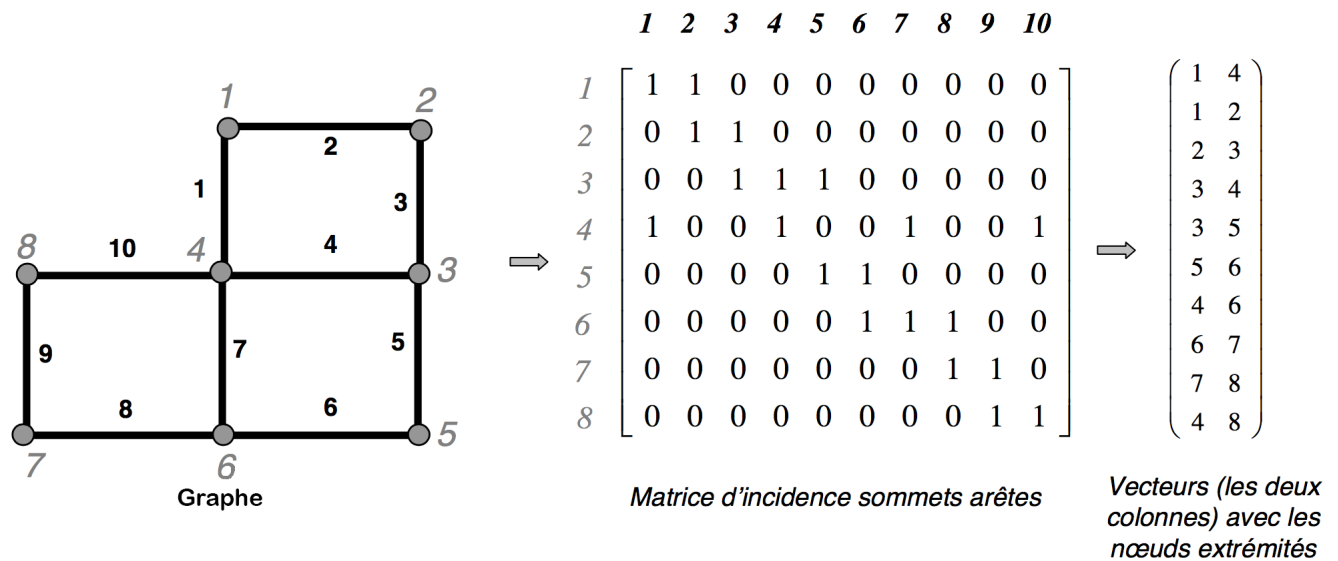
1
2
1
2
3
4
10
8
4
3
9
7
5
8
6
7
6
5
Graphe

| | 1 | 2 | 3 | 4 | 5 | 6 | 7 | 8 | 9 | 10 |
|---|---|---|---|---|---|---|---|---|---|---|
| 1 | 1 | 1 | 0 | 0 | 0 | 0 | 0 | 0 | 0 | 0 |
| 2 | 0 | 1 | 1 | 0 | 0 | 0 | 0 | 0 | 0 | 0 |
| 3 | 0 | 0 | 1 | 1 | 1 | 0 | 0 | 0 | 0 | 0 |
| 4 | 1 | 0 | 0 | 1 | 0 | 0 | 1 | 0 | 0 | 1 |
| 5 | 0 | 0 | 0 | 0 | 1 | 1 | 0 | 0 | 0 | 0 |
| 6 | 0 | 0 | 0 | 0 | 0 | 1 | 1 | 1 | 0 | 0 |
| 7 | 0 | 0 | 0 | 0 | 0 | 0 | 0 | 1 | 1 | 0 |
| 8 | 0 | 0 | 0 | 0 | 0 | 0 | 0 | 0 | 1 | 1 |

Matrice d'incidence sommets arêtes

$\begin{pmatrix} 1 & 4 \\ 1 & 2 \\ 2 & 3 \\ 3 & 4 \\ 3 & 5 \\ 5 & 6 \\ 4 & 6 \\ 6 & 7 \\ 7 & 8 \\ 4 & 8 \end{pmatrix}$

Vecteurs (les deux colonnes) avec les nœuds extrémités